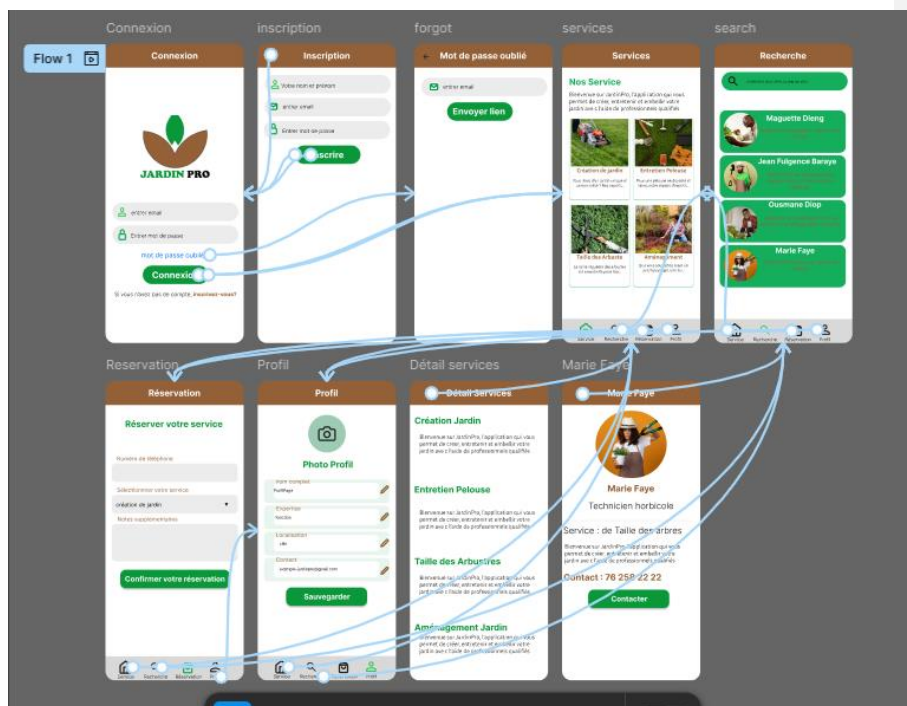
Connexion
inscription
forgot
services
search

Flow 1

Connexion

JARDIN PRO

entrer email
Entrer mot de passe
mot de passe oublié
Connexion
Si vous n'avez pas de compte, inscrivez-vous!

Inscription

Votre nom et prénom
entrer email
Entrer mot de passe
Inscrire

Mot de passe oublié

entrer email
Envoyer lien

Services

Nos Service
Bienvenue sur JardinPro, l'application qui vous permet de créer, entretenir et embellir votre jardin avec l'aide de professionnels qualifiés.
Création de jardin
Entretien Pelouse
Taille des Arbuste
Aménagement
Service
Recherche
Réservation
Profil

Recherche

Maguette Dieng
Jean Fulgence Baraye
Ousmane Diop
Marie Faye
Service
Recherche
Réservation
Profil

Reservation
Profil
Détail services
Marie Faye

Réservation

Réserver votre service
Numéro de téléphone
Sélectionner votre service
création de jardin
Notes supplémentaires
Confirmer votre réservation
Service
Recherche
Réservation
Profil

Profil

Photo Profil
nom complet
Expertise
Localisation
Contact
Sauvegarder
Service
Recherche
Réservation
Profil

Détail Services

Création Jardin
Bienvenue sur JardinPro, l'application qui vous permet de créer, entretenir et embellir votre jardin avec l'aide de professionnels qualifiés.
Entretien Pelouse
Bienvenue sur JardinPro, l'application qui vous permet de créer, entretenir et embellir votre jardin avec l'aide de professionnels qualifiés.
Taille des Arbustes
Bienvenue sur JardinPro, l'application qui vous permet de créer, entretenir et embellir votre jardin avec l'aide de professionnels qualifiés.
Aménagement Jardin
Bienvenue sur JardinPro, l'application qui vous permet de créer, entretenir et embellir votre jardin avec l'aide de professionnels qualifiés.

Marie Faye

Marie Faye
Technicien horticole
Service : de Taille des arbres
Bienvenue sur JardinPro, l'application qui vous permet de créer, entretenir et embellir votre jardin avec l'aide de professionnels qualifiés.
Contact : 76 258 22 22
Contacter